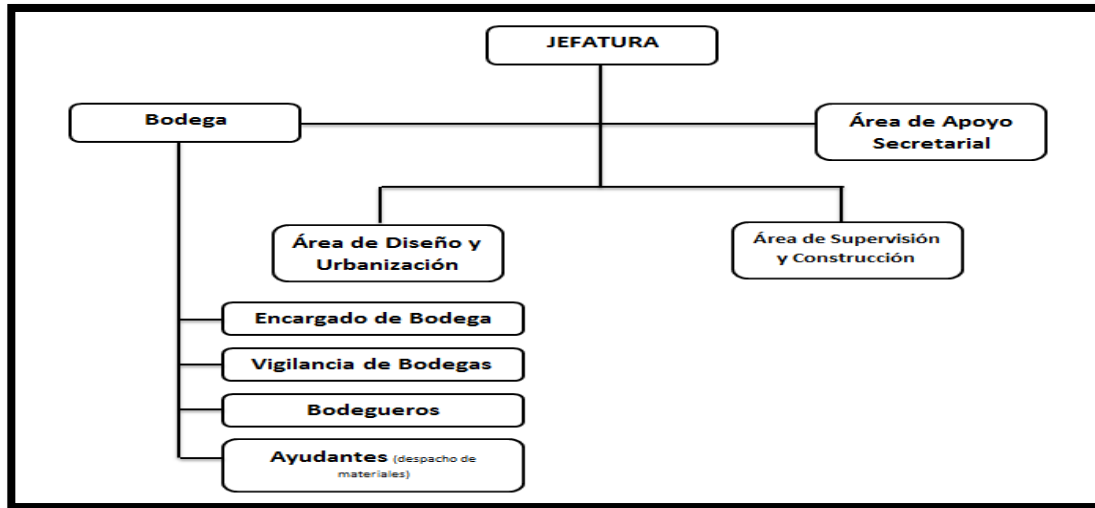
JEFATURA

Bodega

Área de Apoyo Secretarial

Área de Diseño y Urbanización

Área de Supervisión y Construcción

Encargado de Bodega

Vigilancia de Bodegas

Bodegueros

Ayudantes (despacho de materiales)